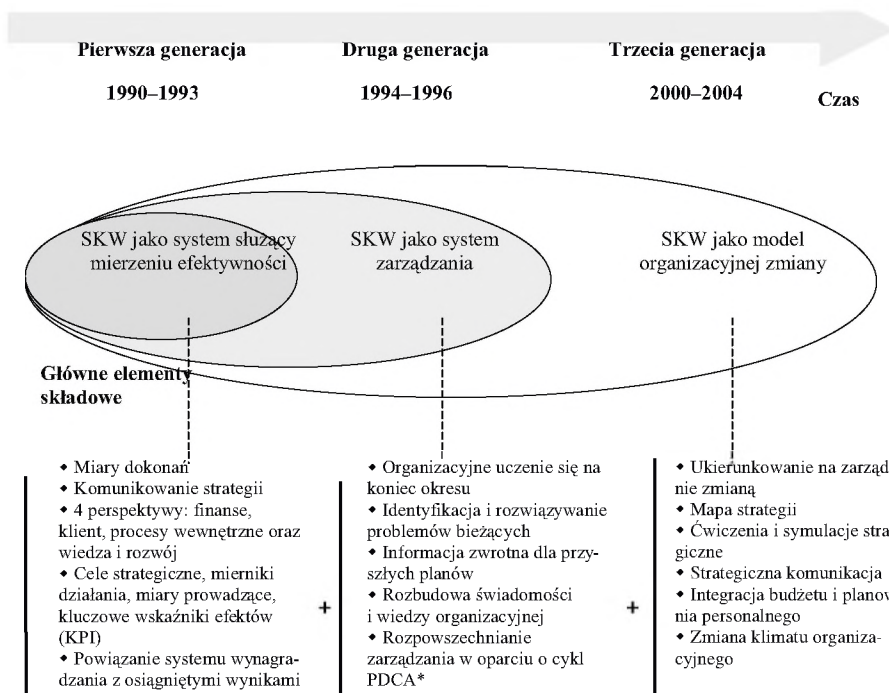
Pierwsza generacja

1990–1993

Druga generacja

1994–1996

Trzecia generacja

2000–2004

Czas

SKW jako system służący mierzeniu efektywności

SKW jako system zarządzania

SKW jako model organizacyjnej zmiany

Główne elementy składowe

• Miary dokonań
• Komunikowanie strategii
• 4 perspektywy: finanse, klient, procesy wewnętrzne oraz wiedza i rozwój
• Cele strategiczne, mierniki działania, miary prowadzące, kluczowe wskaźniki efektów (KPI)
• Powiązanie systemu wynagradzania z osiągniętymi wynikami

+

• Organizacyjne uczenie się na koniec okresu
• Identyfikacja i rozwiązywanie problemów bieżących
• Informacja zwrotna dla przyszłych planów
• Rozbudowa świadomości i wiedzy organizacyjnej
• Rozpowszechnianie zarządzania w oparciu o cykl PDCA*

+

• Ukierunkowanie na zarząd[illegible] nie zmianą
• Mapa strategii
• Ćwiczenia i symulacje stra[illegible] giczne
• Strategiczna komunikacja
• Integracja budżetu i planow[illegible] nia personalnego
• Zmiana klimatu organizacyjnego